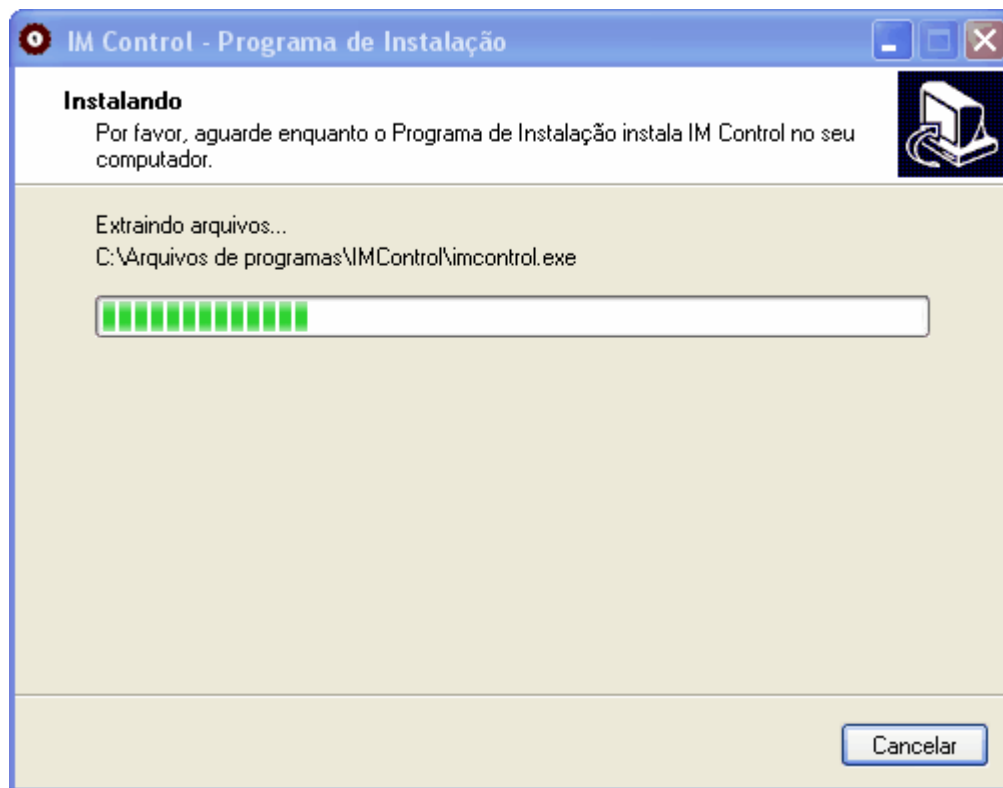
IM Control - Programa de Instalação

Instalando
Por favor, aguarde enquanto o Programa de Instalação instala IM Control no seu computador.

Extraindo arquivos...
C:\Arquivos de programas\IMControl\imcontrol.exe

Cancelar